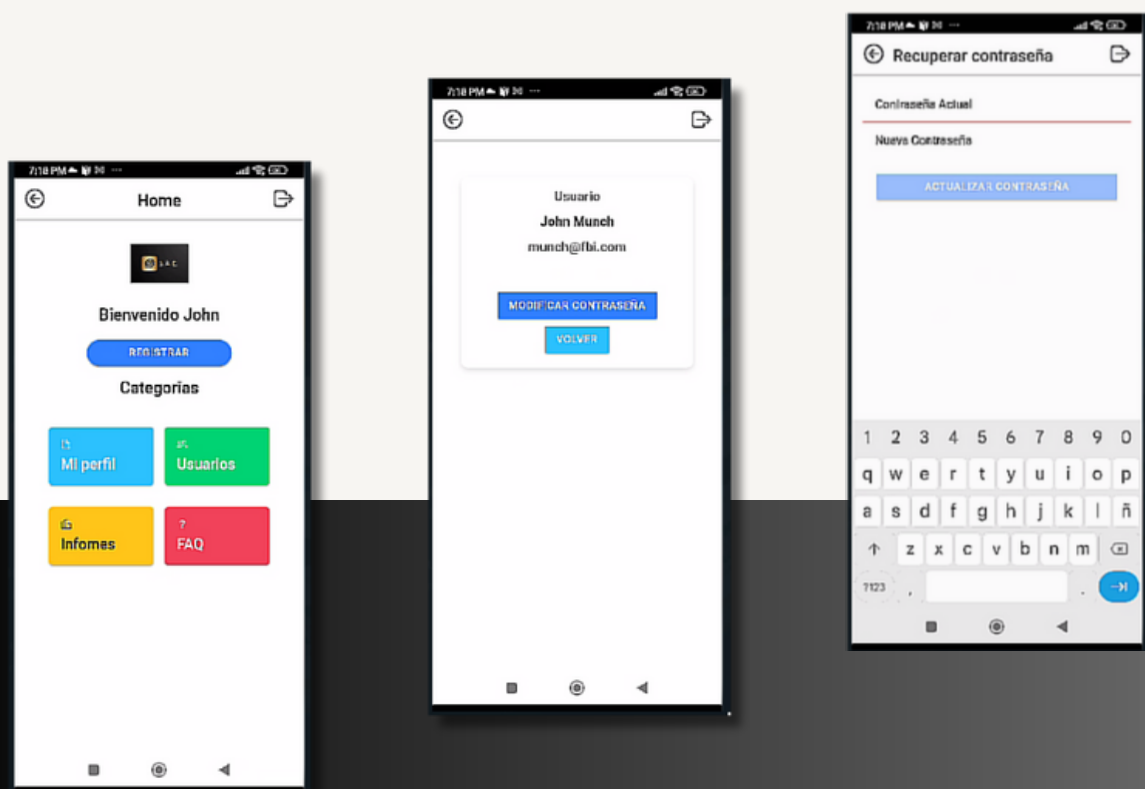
7:18 PM

Home

S.A.C.

Bienvenido John

REGISTRAR

Categorias

Mi perfil

Usuarios

Infomes

?
FAQ

7:18 PM

Usuario

John Munch

munch@fbi.com

MODIFICAR CONTRASEÑA

VOLVER

7:18 PM

Recuperar contraseña

Contraseña Actual

Nueva Contraseña

ACTUALIZAR CONTRASEÑA

1 2 3 4 5 6 7 8 9 0
q w e r t y u i o p
a s d f g h j k l ñ
z x c v b n m
?123 , .